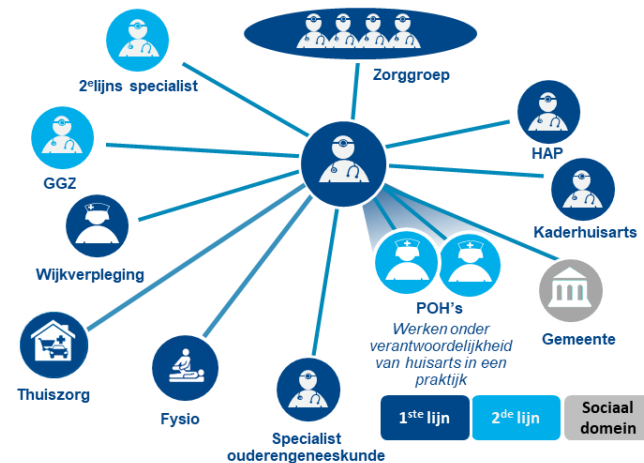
$2^e$lijns specialist

Zorggroep

GGZ

HAP

Kaderhuisarts

Wijkverpleging

POH's

Werken onder verantwoordelijkheid van huisarts in een praktijk

Gemeente

Thuiszorg

Fysio

Specialist ouderengeneeskunde

$1^{ste}$ lijn

$2^{de}$ lijn

Sociaal domein